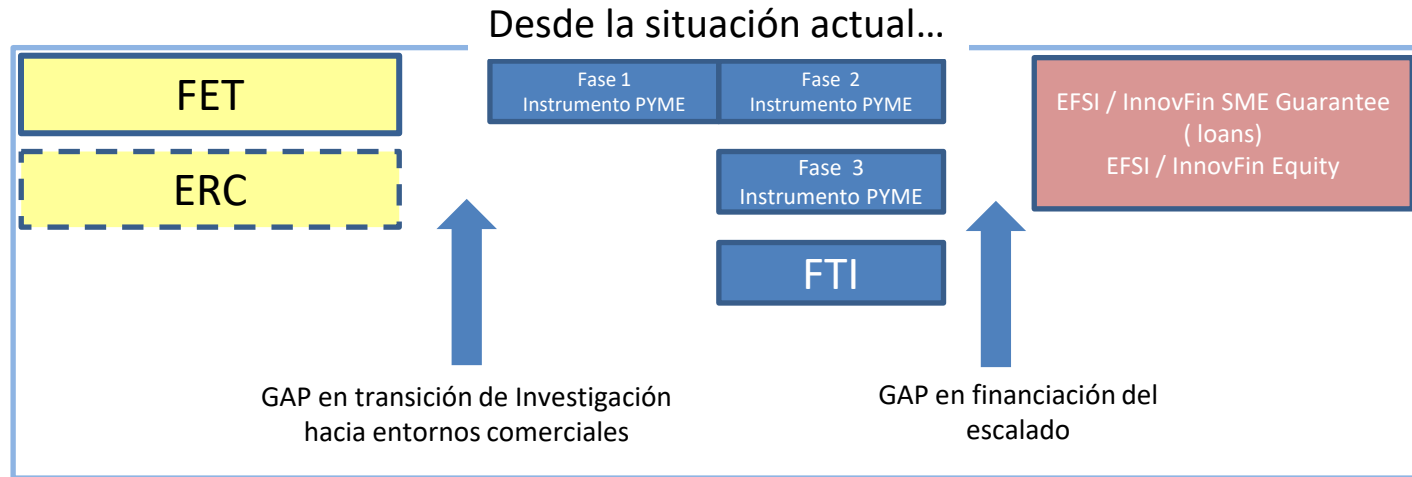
Desde la situación actual…

FET

ERC

Fase 1
Instrumento PYME

Fase 2
Instrumento PYME

Fase 3
Instrumento PYME

FTI

EFSI / InnovFin SME Guarantee
( loans)
EFSI / InnovFin Equity

GAP en transición de Investigación hacia entornos comerciales

GAP en financiación del escalado